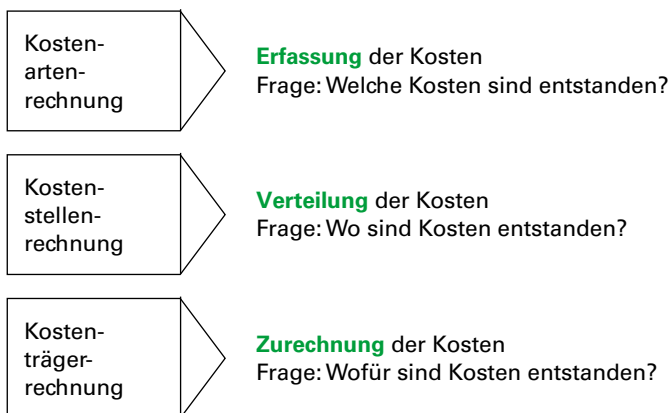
Kostenartenrechnung

Erfassung der Kosten
Frage: Welche Kosten sind entstanden?

Kostenstellenrechnung

Verteilung der Kosten
Frage: Wo sind Kosten entstanden?

Kostenträgerrechnung

Zurechnung der Kosten
Frage: Wofür sind Kosten entstanden?